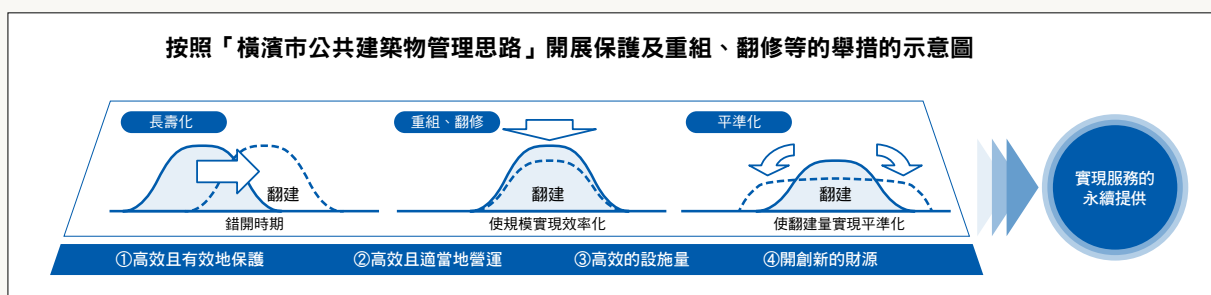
按照「橫濱市公共建築物管理思路」開展保護及重組、翻修等的舉措的示意圖

長壽化

翻建

錯開時期

重組、翻修

翻建

使規模實現效率化

平準化

翻建

使翻建量實現平準化

實現服務的永續提供

①高效且有效地保護　②高效且適當地營運　③高效的設施量　④開創新的財源